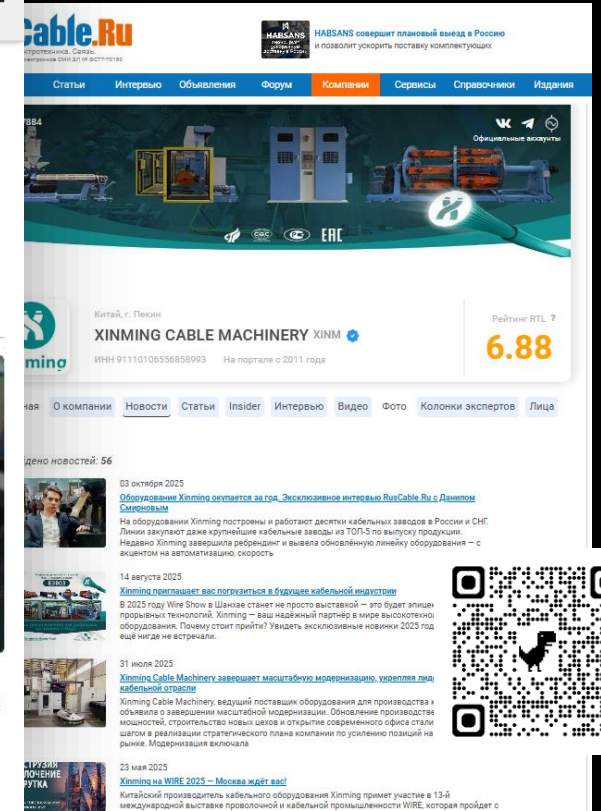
Cable.Ru
ктротехника. Связь.
ктронное СМИ ЭЛ № ФС77-70180

HABSANS
HABSANS совершит плановый выезд в Россию и позволит ускорить поставку комплектующих

Статьи Интервью Объявления Форум Компании Сервисы Справочники Издания

7884
Официальные аккаунты

ЕАС

ming

Китай, г. Пекин
XINMING CABLE MACHINERY XINM
ИНН 91110106556858993 На портале с 2011 года

Рейтинг RTL ?
6.88

ная О компании Новости Статьи Insider Интервью Видео Фото Колонки экспертов Лица

дено новостей: 56

03 октября 2025
Оборудование Xinming окупается за год. Эксклюзивное интервью RusCable.Ru с Данилом Смирновым
На оборудовании Xinming построены и работают десятки кабельных заводов в России и СНГ. Линии закупают даже крупнейшие кабельные заводы из ТОП-5 по выпуску продукции. Недавно Xinming завершила ребрендинг и вывела обновлённую линейку оборудования — с акцентом на автоматизацию, скорость

14 августа 2025
Xinming приглашает вас погрузиться в будущее кабельной индустрии
В 2025 году Wire Show в Шанхае станет не просто выставкой — это будет эпицен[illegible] прорывных технологий. Xinming — ваш надёжный партнёр в мире высокотехно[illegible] Почему стоит прийти? Увидеть эксклюзивные новинки 2025 год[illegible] ещё нигде не встречали.

31 июля 2025
Xinming Cable Machinery завершает масштабную модернизацию, укрепляя лид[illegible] кабельной отрасли
Xinming Cable Machinery, ведущий поставщик оборудования для производства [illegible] объявила о завершении масштабной модернизации. Обновление производстве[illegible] мощностей, строительство новых цехов и открытие современного офиса стали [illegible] шагом в реализации стратегического плана компании по усилению позиций на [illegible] рынке. Модернизация включала

23 мая 2025
Xinming на WIRE 2025 — Москва ждёт вас!
Китайский производитель кабельного оборудования Xinming примет участие в 13-й международной выставке проволочной и кабельной промышленности WIRE, которая пройдет с

СТРУЗИЯ
ЛОЧЕНИЕ
РУТКА